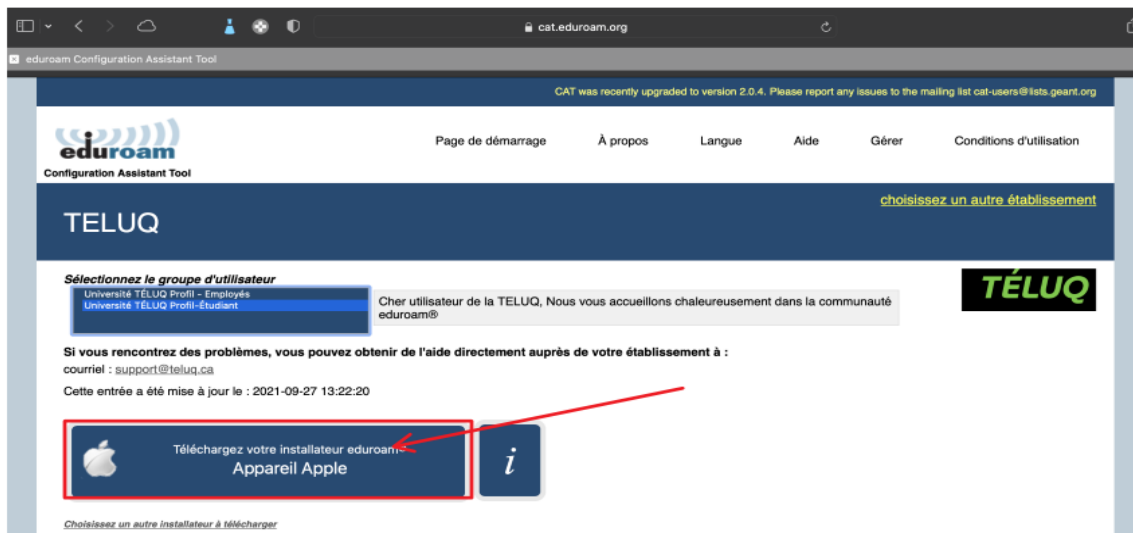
cat.eduroam.org

eduroam Configuration Assistant Tool

CAT was recently upgraded to version 2.0.4. Please report any issues to the mailing list cat-users@lists.geant.org

eduroam
Configuration Assistant Tool

Page de démarrage À propos Langue Aide Gérer Conditions d'utilisation

TELUQ

choisissez un autre établissement

Sélectionnez le groupe d'utilisateur
Université TÉLUQ Profil - Employés
Université TÉLUQ Profil-Étudiant

Cher utilisateur de la TELUQ, Nous vous accueillons chaleureusement dans la communauté eduroam®

TÉLUQ

Si vous rencontrez des problèmes, vous pouvez obtenir de l'aide directement auprès de votre établissement à :
courriel : support@teluq.ca

Cette entrée a été mise à jour le : 2021-09-27 13:22:20

Téléchargez votre installateur eduroam
Appareil Apple

i

Choisissez un autre installateur à télécharger